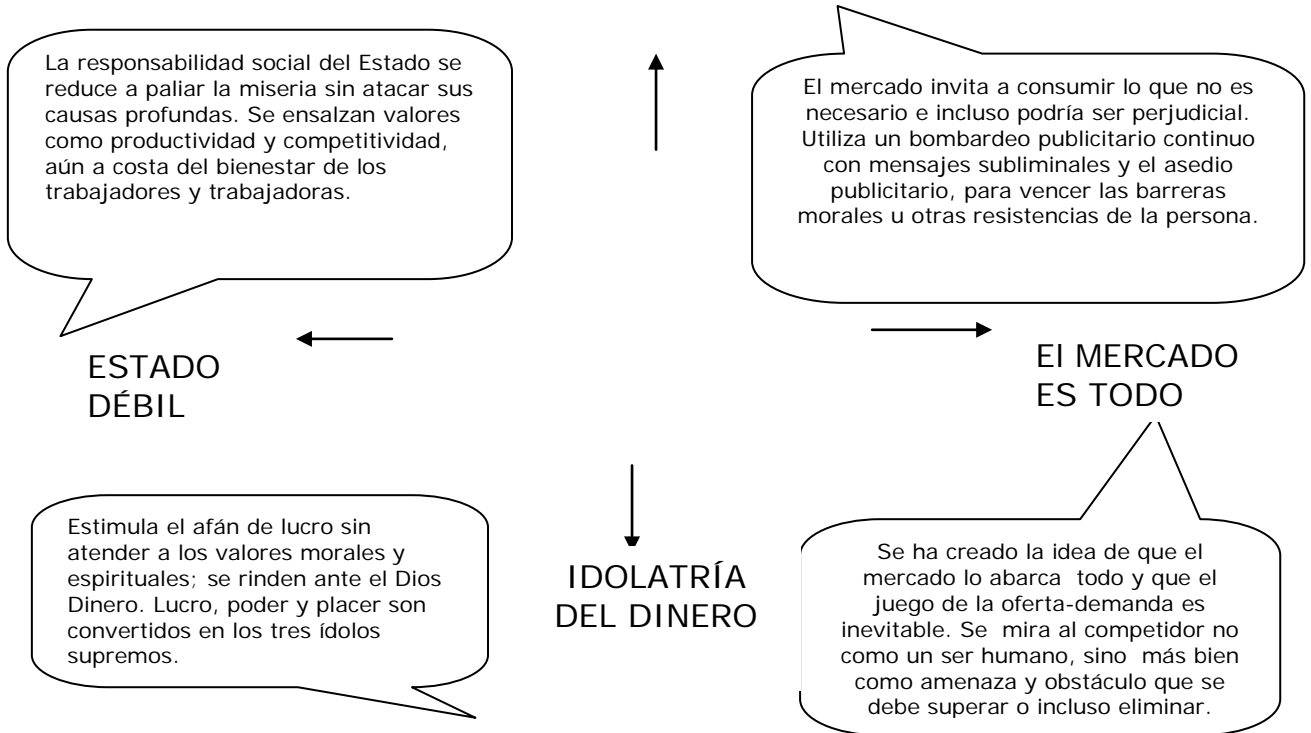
La responsabilidad social del Estado se reduce a paliar la miseria sin atacar sus causas profundas. Se ensalzan valores como productividad y competitividad, aún a costa del bienestar de los trabajadores y trabajadoras.

El mercado invita a consumir lo que no es necesario e incluso podría ser perjudicial. Utiliza un bombardeo publicitario continuo con mensajes subliminales y el asedio publicitario, para vencer las barreras morales u otras resistencias de la persona.

ESTADO DÉBIL

El MERCADO ES TODO

Estimula el afán de lucro sin atender a los valores morales y espirituales; se rinden ante el Dios Dinero. Lucro, poder y placer son convertidos en los tres ídolos supremos.

IDOLATRÍA DEL DINERO

Se ha creado la idea de que el mercado lo abarca todo y que el juego de la oferta-demanda es inevitable. Se mira al competidor no como un ser humano, sino más bien como amenaza y obstáculo que se debe superar o incluso eliminar.